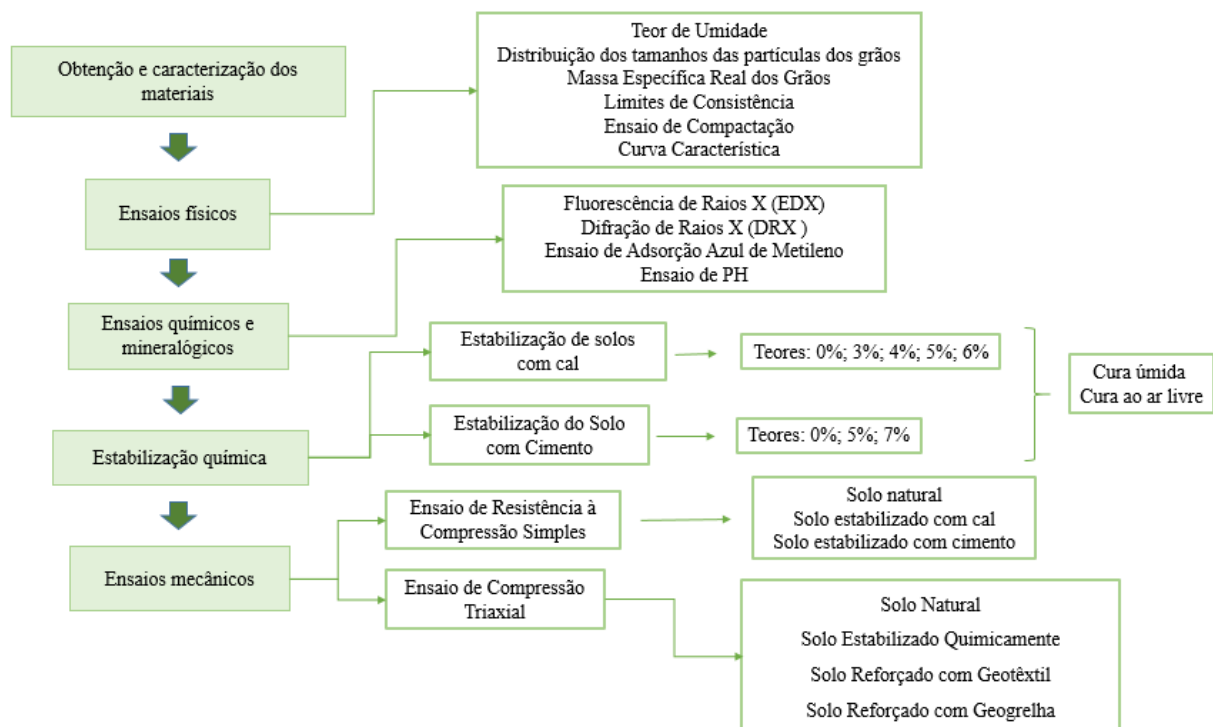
Obtenção e caracterização dos materiais

Teor de Umidade
Distribuição dos tamanhos das partículas dos grãos
Massa Específica Real dos Grãos
Limites de Consistência
Ensaio de Compactação
Curva Característica

Ensaios físicos

Fluorescência de Raios X (EDX)
Difração de Raios X (DRX )
Ensaio de Adsorção Azul de Metileno
Ensaio de PH

Ensaios químicos e mineralógicos

Estabilização de solos com cal

Teores: 0%; 3%; 4%; 5%; 6%

Cura úmida
Cura ao ar livre

Estabilização química

Estabilização do Solo com Cimento

Teores: 0%; 5%; 7%

Ensaio de Resistência à Compressão Simples

Solo natural
Solo estabilizado com cal
Solo estabilizado com cimento

Ensaios mecânicos

Ensaio de Compressão Triaxial

Solo Natural
Solo Estabilizado Quimicamente
Solo Reforçado com Geotêxtil
Solo Reforçado com Geogrelha